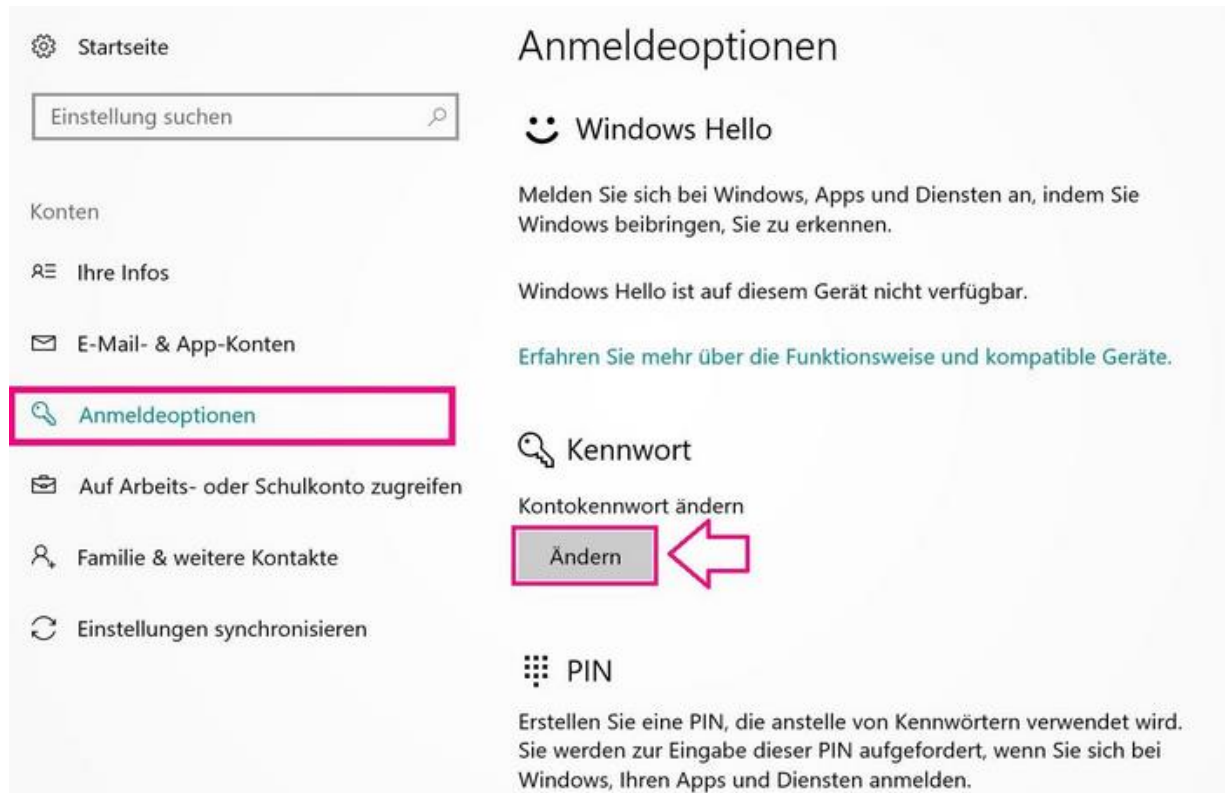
Startseite

Einstellung suchen

Konten

Ihre Infos

E-Mail- & App-Konten

Anmeldeoptionen

Auf Arbeits- oder Schulkonto zugreifen

Familie & weitere Kontakte

Einstellungen synchronisieren

Anmeldeoptionen

Windows Hello

Melden Sie sich bei Windows, Apps und Diensten an, indem Sie Windows beibringen, Sie zu erkennen.

Windows Hello ist auf diesem Gerät nicht verfügbar.

Erfahren Sie mehr über die Funktionsweise und kompatible Geräte.

Kennwort

Kontokennwort ändern

Ändern

PIN

Erstellen Sie eine PIN, die anstelle von Kennwörtern verwendet wird. Sie werden zur Eingabe dieser PIN aufgefordert, wenn Sie sich bei Windows, Ihren Apps und Diensten anmelden.